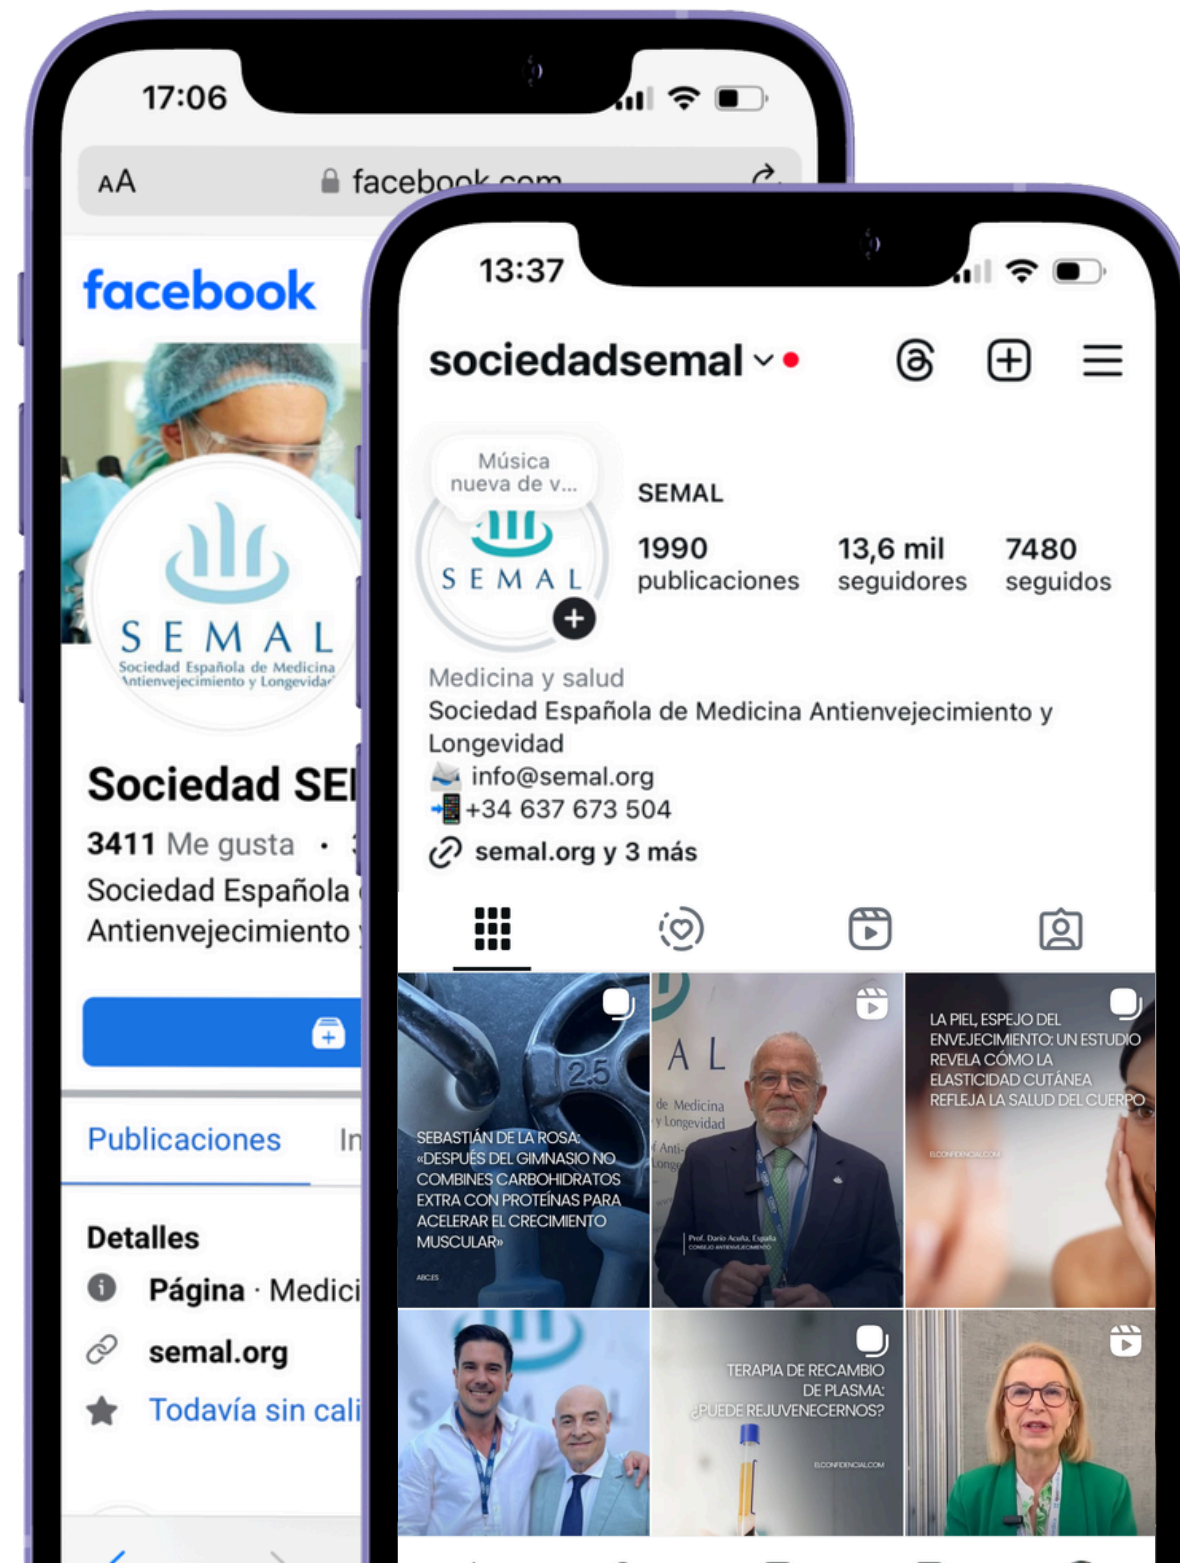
17:06

AA facebook.com

facebook

SEMAL
Sociedad Española de Medicina Antienvejecimiento y Longevidad

Sociedad SE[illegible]

3411 Me gusta • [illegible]

Sociedad Española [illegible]
Antienvejecimiento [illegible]

Publicaciones In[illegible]

Detalles

Página · Medici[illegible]

semal.org

Todavía sin cali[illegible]

13:37

sociedadsemal

Música nueva de v...

SEMAL

SEMAL

1990 publicaciones

13,6 mil seguidores

7480 seguidos

Medicina y salud
Sociedad Española de Medicina Antienvejecimiento y Longevidad
info@semal.org
+34 637 673 504
semal.org y 3 más

2.5

SEBASTIÁN DE LA ROSA: «DESPUÉS DEL GIMNASIO NO COMBINES CARBOHIDRATOS EXTRA CON PROTEÍNAS PARA ACELERAR EL CRECIMIENTO MUSCULAR»

ABCES

AL
de Medicina y Longevidad
Anti-
Longe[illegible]

Prof. Darío Acuña, España
CONSEJO ANTIENVEJECIMIENTO

LA PIEL, ESPEJO DEL ENVEJECIMIENTO: UN ESTUDIO REVELA CÓMO LA ELASTICIDAD CUTÁNEA REFLEJA LA SALUD DEL CUERPO

ELCONFIDENCIAL.COM

TERAPIA DE RECAMBIO DE PLASMA: ¿PUEDE REJUVENECERNOS?

ELCONFIDENCIAL.COM